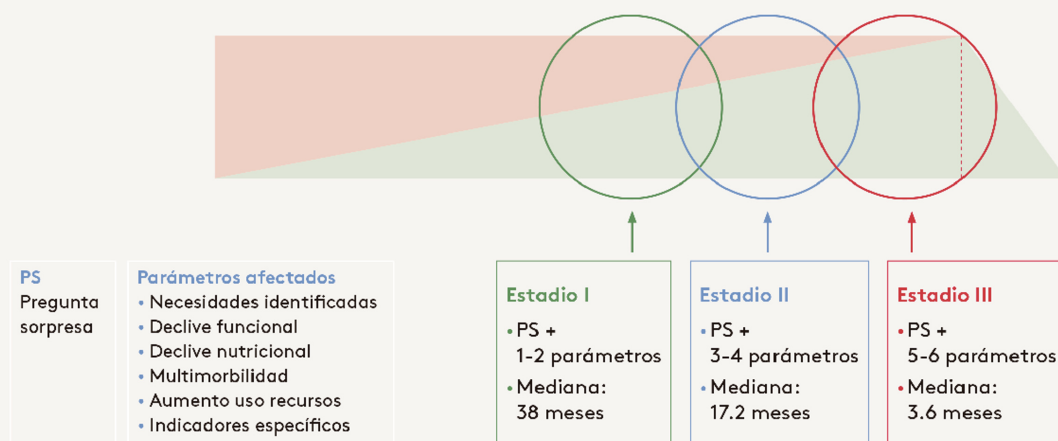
PS
Pregunta sorpresa

Parámetros afectados
• Necesidades identificadas
• Declive funcional
• Declive nutricional
• Multimorbilidad
• Aumento uso recursos
• Indicadores específicos

Estadio I
• PS + 1-2 parámetros
• Mediana: 38 meses

Estadio II
• PS + 3-4 parámetros
• Mediana: 17.2 meses

Estadio III
• PS + 5-6 parámetros
• Mediana: 3.6 meses